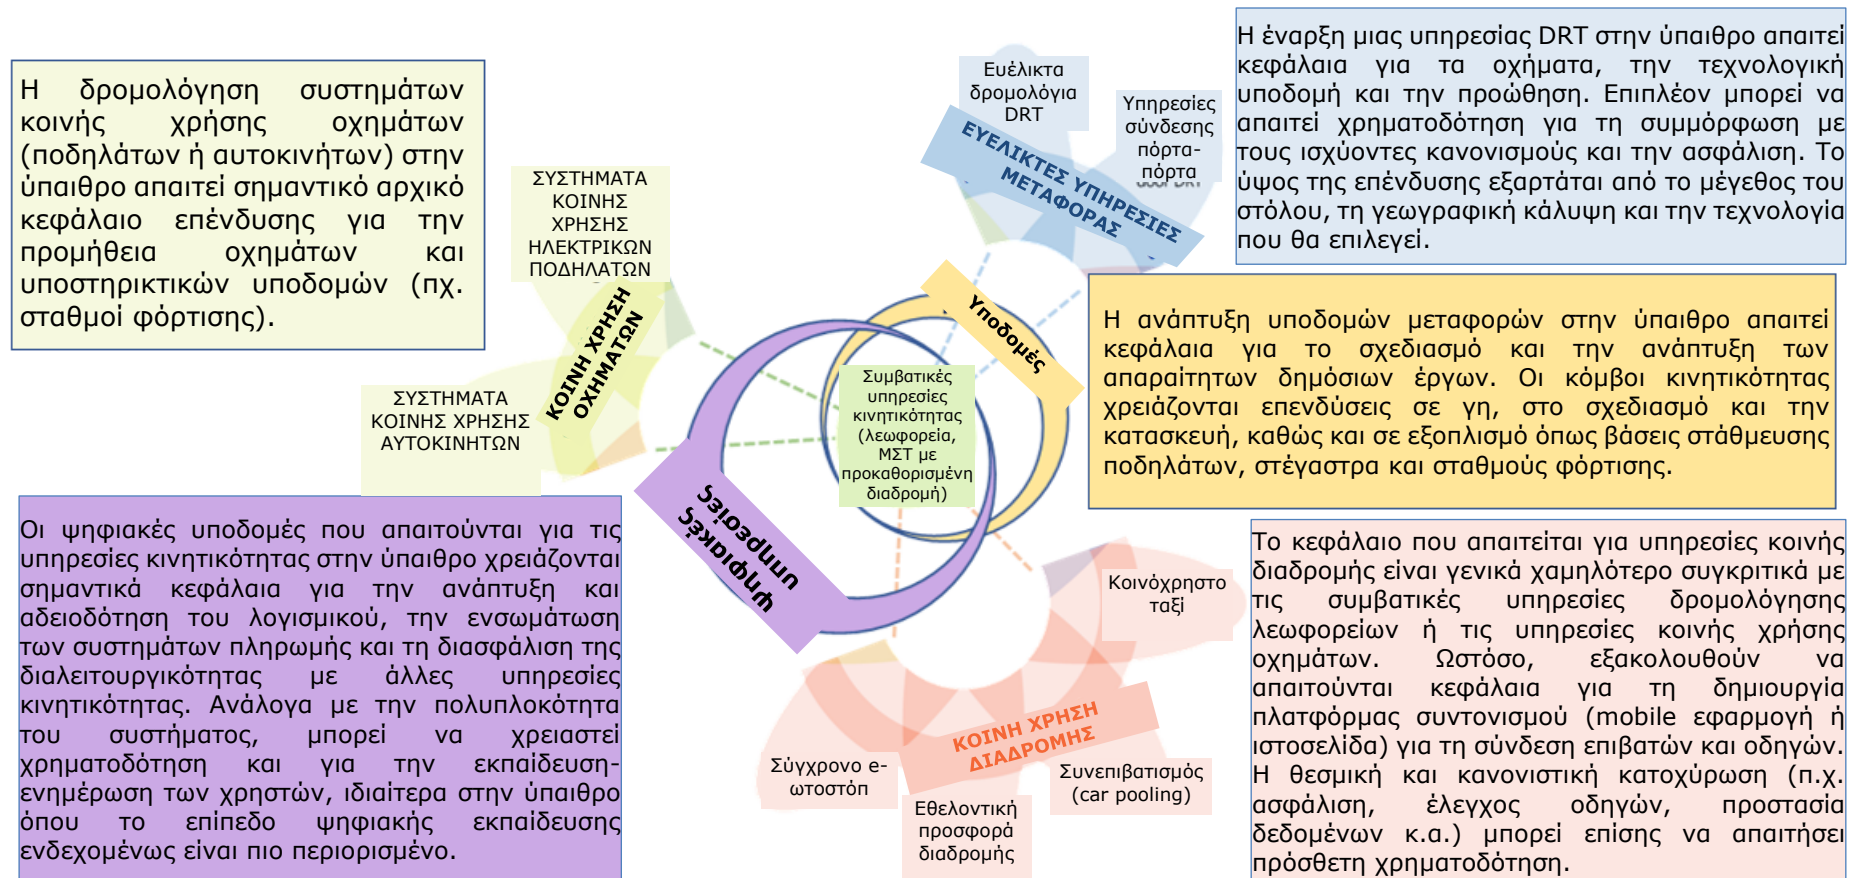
Η δρομολόγηση συστημάτων κοινής χρήσης οχημάτων (ποδηλάτων ή αυτοκινήτων) στην ύπαιθρο απαιτεί σημαντικό αρχικό κεφάλαιο επένδυσης για την προμήθεια οχημάτων και υποστηρικτικών υποδομών (πχ. σταθμοί φόρτισης).

ΣΥΣΤΗΜΑΤΑ ΚΟΙΝΗΣ ΧΡΗΣΗΣ ΗΛΕΚΤΡΙΚΩΝ ΠΟΔΗΛΑΤΩΝ

ΚΟΙΝΗ ΧΡΗΣΗ ΟΧΗΜΑΤΩΝ

ΣΥΣΤΗΜΑΤΑ ΚΟΙΝΗΣ ΧΡΗΣΗΣ ΑΥΤΟΚΙΝΗΤΩΝ

Ευέλικτα δρομολόγια DRT

Υπηρεσίες σύνδεσης πόρτα-πόρτα

ΕΥΕΛΙΚΤΕΣ ΥΠΗΡΕΣΙΕΣ ΜΕΤΑΦΟΡΑΣ

Η έναρξη μιας υπηρεσίας DRT στην ύπαιθρο απαιτεί κεφάλαια για τα οχήματα, την τεχνολογική υποδομή και την προώθηση. Επιπλέον μπορεί να απαιτεί χρηματοδότηση για τη συμμόρφωση με τους ισχύοντες κανονισμούς και την ασφάλιση. Το ύψος της επένδυσης εξαρτάται από το μέγεθος του στόλου, τη γεωγραφική κάλυψη και την τεχνολογία που θα επιλεγεί.

Υποδομές

Η ανάπτυξη υποδομών μεταφορών στην ύπαιθρο απαιτεί κεφάλαια για το σχεδιασμό και την ανάπτυξη των απαραίτητων δημόσιων έργων. Οι κόμβοι κινητικότητας χρειάζονται επενδύσεις σε γη, στο σχεδιασμό και την κατασκευή, καθώς και σε εξοπλισμό όπως βάσεις στάθμευσης ποδηλάτων, στέγαστρα και σταθμούς φόρτισης.

Συμβατικές υπηρεσίες κινητικότητας (λεωφορεία, ΜΣΤ με προκαθορισμένη διαδρομή)

Ψηφιακές υπηρεσίες

Οι ψηφιακές υποδομές που απαιτούνται για τις υπηρεσίες κινητικότητας στην ύπαιθρο χρειάζονται σημαντικά κεφάλαια για την ανάπτυξη και αδειοδότηση του λογισμικού, την ενσωμάτωση των συστημάτων πληρωμής και τη διασφάλιση της διαλειτουργικότητας με άλλες υπηρεσίες κινητικότητας. Ανάλογα με την πολυπλοκότητα του συστήματος, μπορεί να χρειαστεί χρηματοδότηση και για την εκπαίδευση-ενημέρωση των χρηστών, ιδιαίτερα στην ύπαιθρο όπου το επίπεδο ψηφιακής εκπαίδευσης ενδεχομένως είναι πιο περιορισμένο.

Κοινόχρηστο ταξί

ΚΟΙΝΗ ΧΡΗΣΗ ΔΙΑΔΡΟΜΗΣ

Σύγχρονο e-ωτοστόπ

Εθελοντική προσφορά διαδρομής

Συνεπιβατισμός (car pooling)

Το κεφάλαιο που απαιτείται για υπηρεσίες κοινής διαδρομής είναι γενικά χαμηλότερο συγκριτικά με τις συμβατικές υπηρεσίες δρομολόγησης λεωφορείων ή τις υπηρεσίες κοινής χρήσης οχημάτων. Ωστόσο, εξακολουθούν να απαιτούνται κεφάλαια για τη δημιουργία πλατφόρμας συντονισμού (mobile εφαρμογή ή ιστοσελίδα) για τη σύνδεση επιβατών και οδηγών. Η θεσμική και κανονιστική κατοχύρωση (π.χ. ασφάλιση, έλεγχος οδηγών, προστασία δεδομένων κ.α.) μπορεί επίσης να απαιτήσει πρόσθετη χρηματοδότηση.